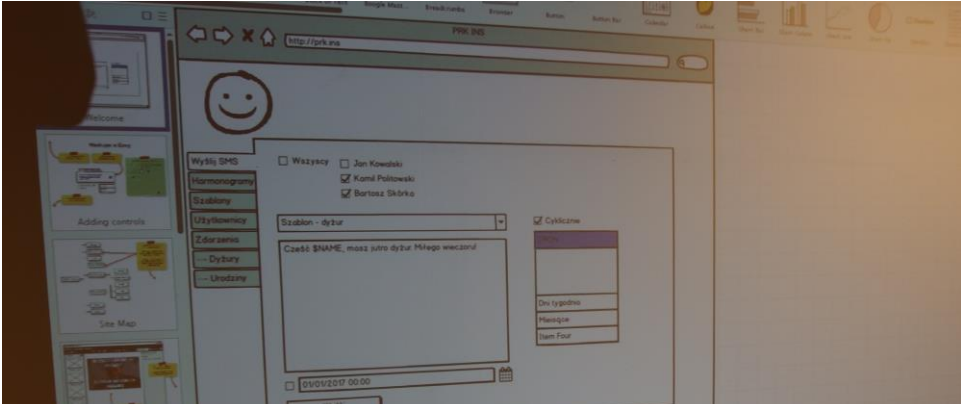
Single Mod... Breadcrumbs Browser Button Button Bar Calendar Callout

Welcome

Adding controls

Site Map

PRK INS

http://prk.ins

Wyślij SMS
Harmonogramy
Szablony
Użytkownicy
Zdarzenia
--- Dyżury
--- Urodziny

Wszyscy
Jan Kowalski
Kamil Połtowski
Bartosz Skórka

Szablon - dyżur

Cyklicznie

Cześć $NAME, masz jutro dyżur. Miłego wieczoru!

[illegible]
Dni tygodnia
Miesiące
Item Four

01/01/2017 00:00